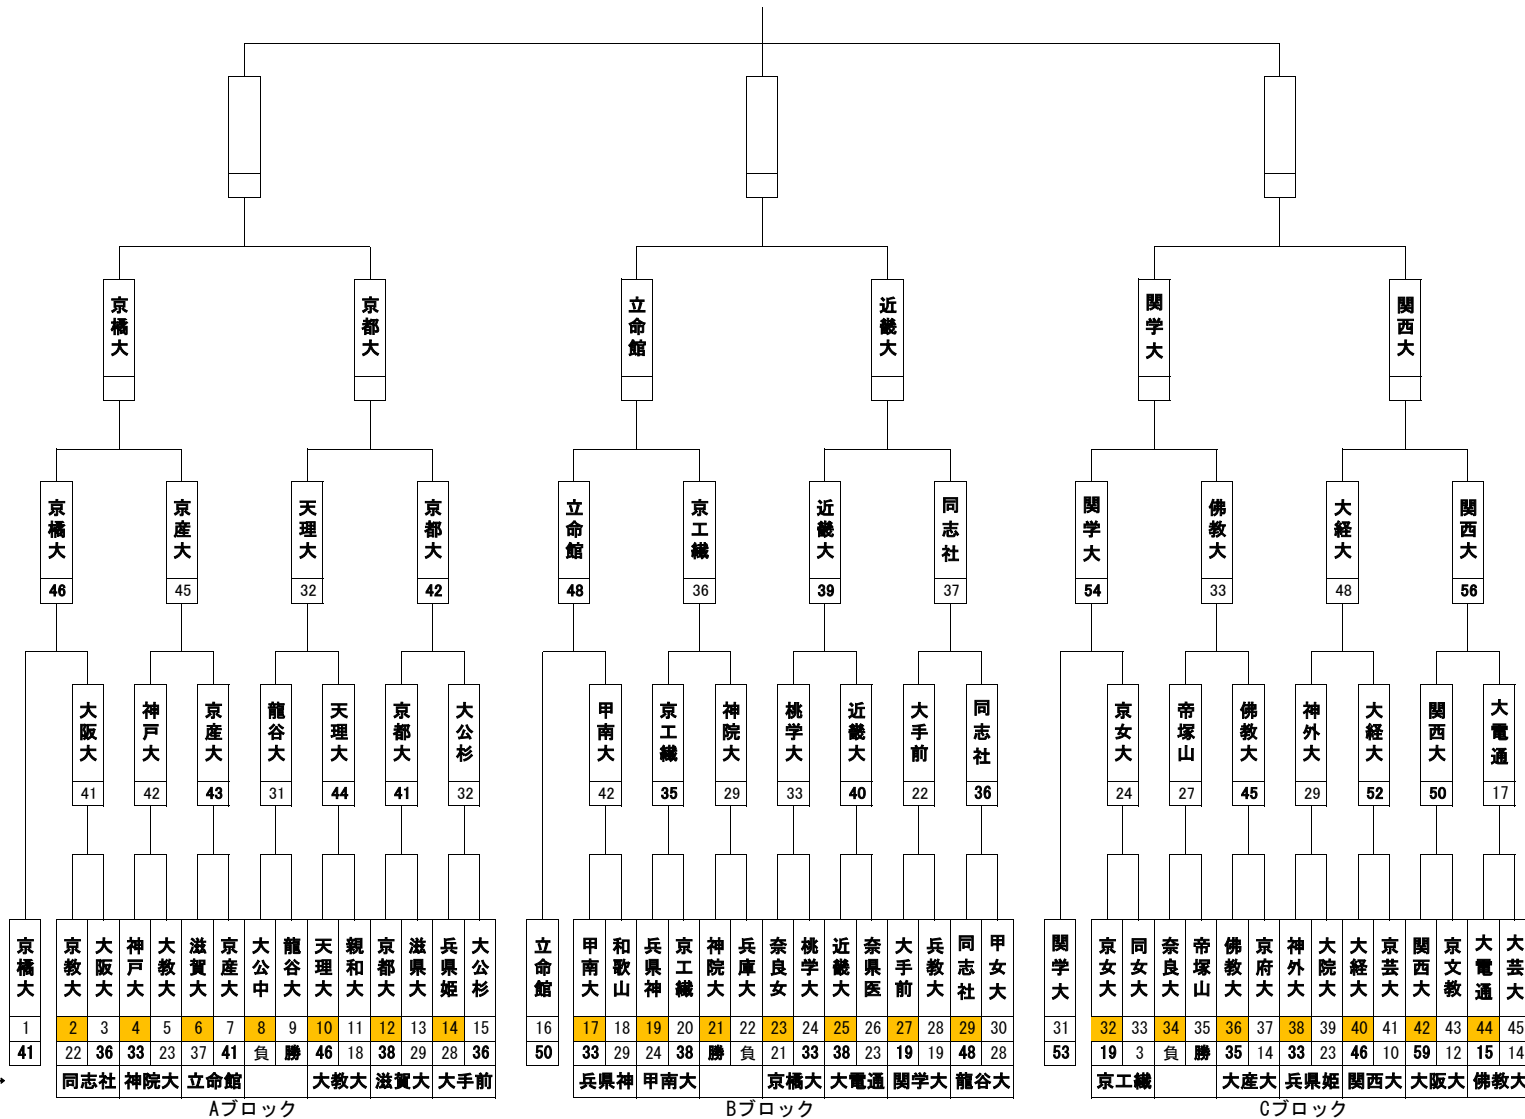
京橋大
京都大
立命館
近畿大
関学大
関西大

京橋大 46
京産大 45
天理大 32
京都大 42
立命館 48
京工繊 36
近畿大 39
同志社 37
関学大 54
佛教大 33
大経大 48
関西大 56

大阪大 41
神戸大 42
京産大 43
龍谷大 31
天理大 44
京都大 41
大公杉 32
甲南大 42
京工繊 35
神院大 29
桃学大 33
近畿大 40
大手前 22
同志社 36
京女大 24
帝塚山 27
佛教大 45
神外大 29
大経大 52
関西大 50
大電通 17

| 京橋大 | 京教大 | 大阪大 | 神戸大 | 大教大 | 滋賀大 | 京産大 | 大公中 | 龍谷大 | 天理大 | 親和大 | 京都大 | 滋県大 | 兵県姫 | 大公杉 |
|---|---|---|---|---|---|---|---|---|---|---|---|---|---|---|
| 1 | 2 | 3 | 4 | 5 | 6 | 7 | 8 | 9 | 10 | 11 | 12 | 13 | 14 | 15 |
| 41 | 22 | 36 | 33 | 23 | 37 | 41 | 負 | 勝 | 46 | 18 | 38 | 29 | 28 | 36 |
| | 同志社 | | 神院大 | | 立命館 | | | | 大教大 | | 滋賀大 | | 大手前 | |

Aブロック

| 立命館 | 甲南大 | 和歌山 | 兵県神 | 京工繊 | 神院大 | 兵庫大 | 奈良女 | 桃学大 | 近畿大 | 奈県医 | 大手前 | 兵教大 | 同志社 | 甲女大 |
|---|---|---|---|---|---|---|---|---|---|---|---|---|---|---|
| 16 | 17 | 18 | 19 | 20 | 21 | 22 | 23 | 24 | 25 | 26 | 27 | 28 | 29 | 30 |
| 50 | 33 | 29 | 24 | 38 | 勝 | 負 | 21 | 33 | 38 | 23 | 19 | 19 | 48 | 28 |
| | 兵県神 | | 甲南大 | | | | 京橋大 | | 大電通 | | 関学大 | | 龍谷大 | |

Bブロック

| 関学大 | 京女大 | 同女大 | 奈良大 | 帝塚山 | 佛教大 | 京府大 | 神外大 | 大院大 | 大経大 | 京芸大 | 関西大 | 京文教 | 大電通 | 大芸大 |
|---|---|---|---|---|---|---|---|---|---|---|---|---|---|---|
| 31 | 32 | 33 | 34 | 35 | 36 | 37 | 38 | 39 | 40 | 41 | 42 | 43 | 44 | 45 |
| 53 | 19 | 3 | 負 | 勝 | 35 | 14 | 33 | 23 | 46 | 10 | 59 | 12 | 15 | 14 |
| | 京工繊 | | | | 大産大 | | 兵県姫 | | 関西大 | | 大阪大 | | 佛教大 | |

Cブロック